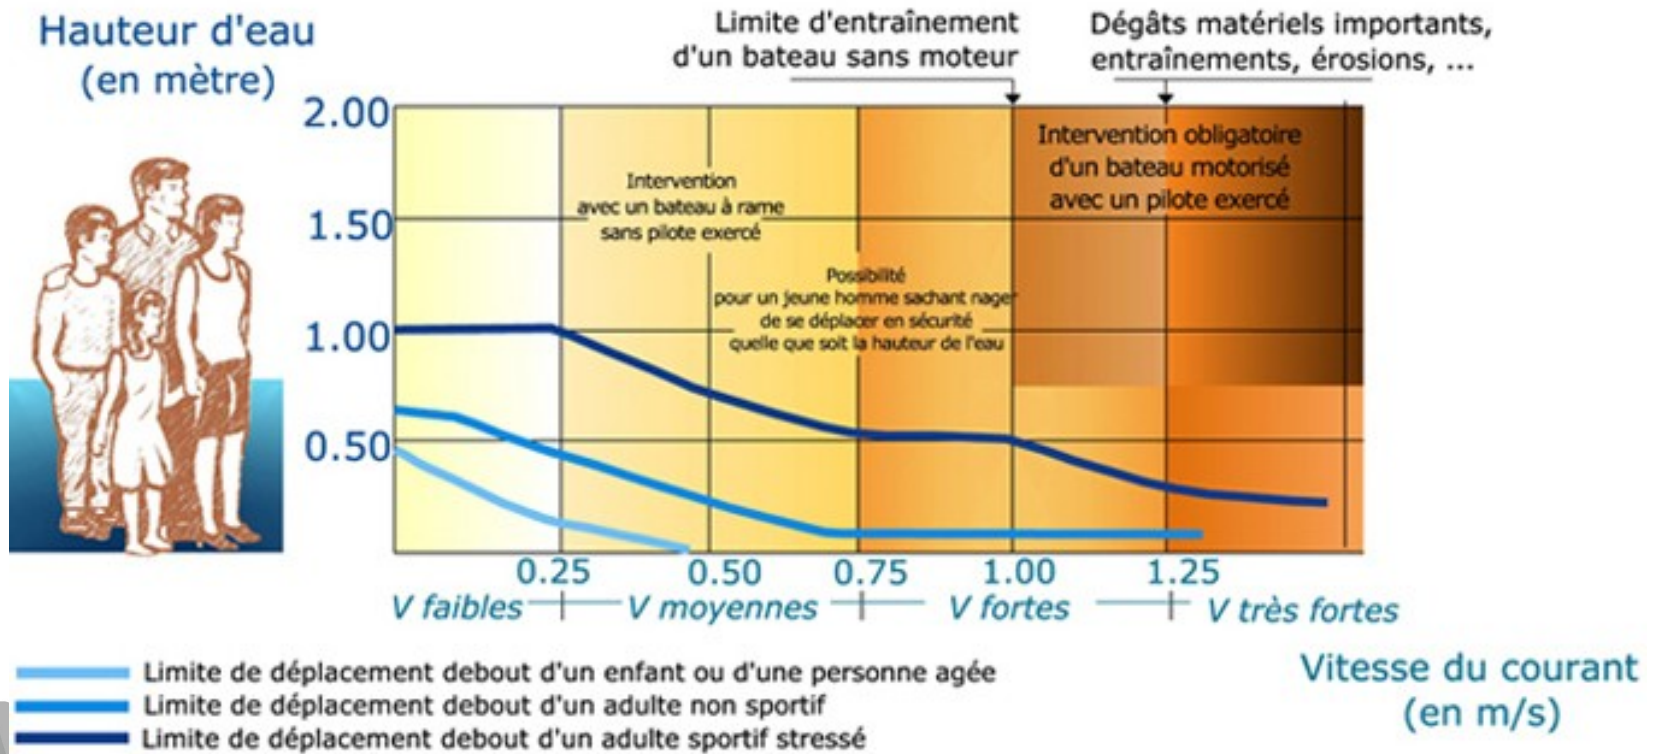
Hauteur d'eau
(en mètre)

Limite d'entraînement d'un bateau sans moteur

Dégâts matériels importants, entraînements, érosions, ...

2.00
1.50
1.00
0.50

Intervention avec un bateau à rame sans pilote exercé

Intervention obligatoire d'un bateau motorisé avec un pilote exercé

Possibilité pour un jeune homme sachant nager de se déplacer en sécurité quelle que soit la hauteur de l'eau

0.25
0.50
0.75
1.00
1.25

V faibles
V moyennes
V fortes
V très fortes

Limite de déplacement debout d'un enfant ou d'une personne agée
Limite de déplacement debout d'un adulte non sportif
Limite de déplacement debout d'un adulte sportif stressé

Vitesse du courant
(en m/s)